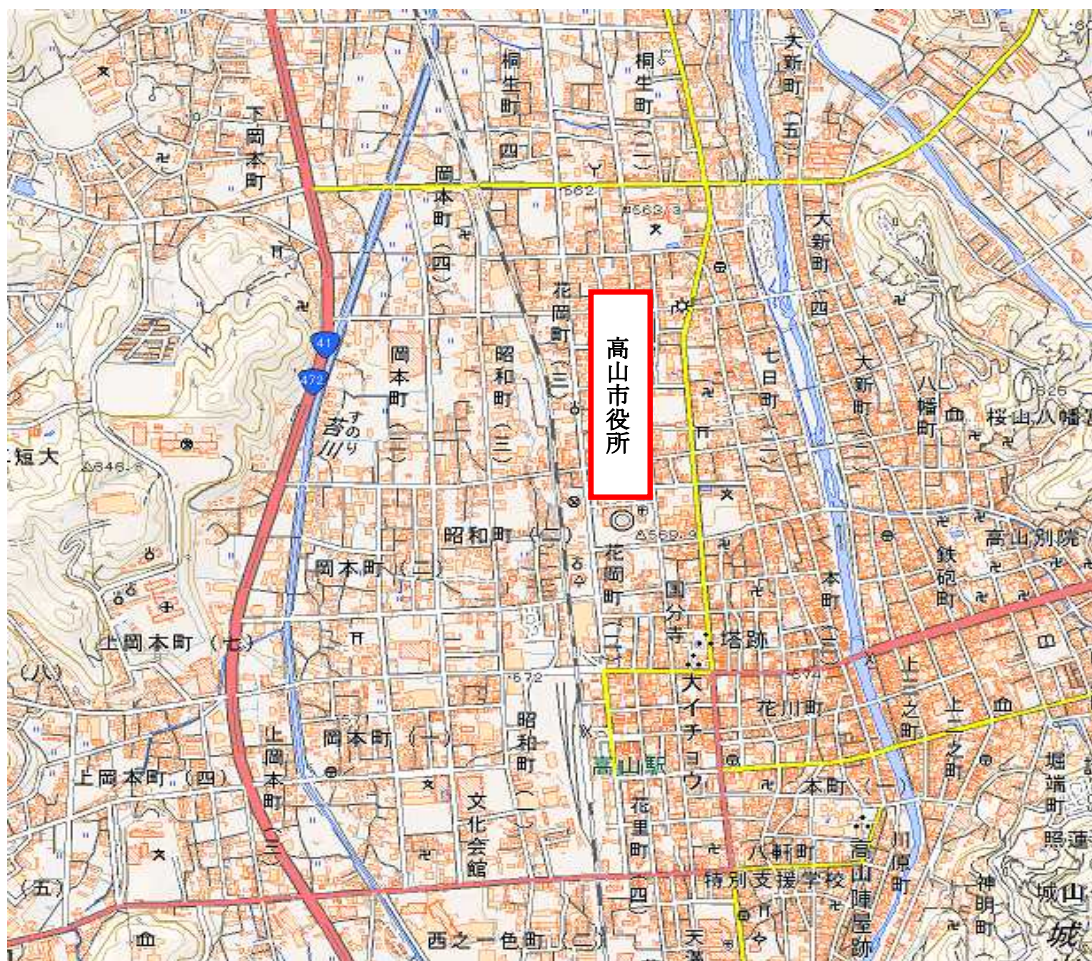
高山市役所

下岡本町
桐生町(四)
桐生町(二)
大新町(五)
岡本町(四)
562
563.3
花岡町(三)
大新町(四)
41
472
岡本町(三)
昭和町(三)
七日町(二)
大新町
八幡町
桜山八幡
苔川
すのり
短大
546
昭和町(二)
563.9
高山別院
岡本町(二)
花岡町(二)
国分寺
本町(三)
鉄砲町
上岡本町(七)
(八)
塔跡
572
大イチョウ
花川町
上一之町
上二之町
上岡本町
岡本町(一)
昭和町(一)
高山駅
本町
堀端町
上岡本町(四)
文化会館
花里町(四)
八軒町
高山陣屋跡
川原町
照蓮
(五)
(三)
特別支援学校
神明町
城山
西之一色町(二)
天
城